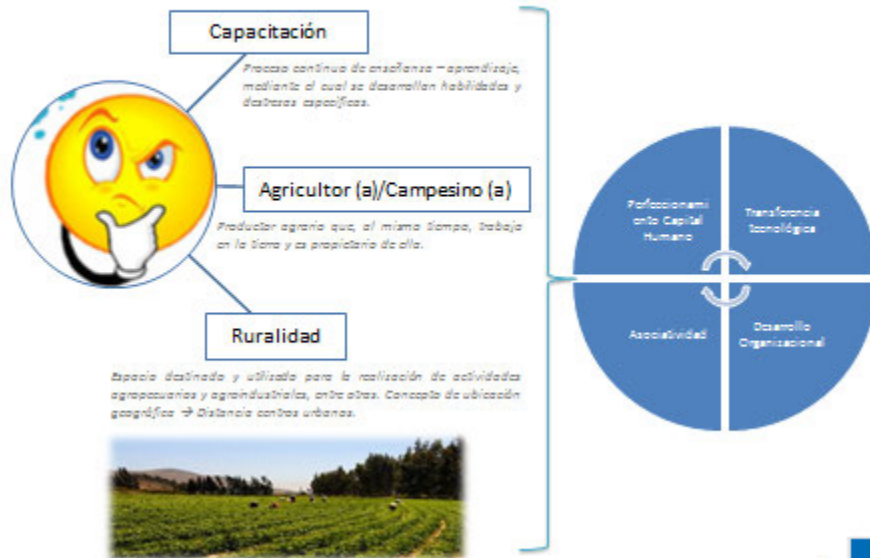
Capacitación

Proceso continuo de enseñanza – aprendizaje, mediante el cual se desarrollan habilidades y destrezas específicas.

Agricultor (a)/Campesino (a)

Productor agrario que, al mismo tiempo, trabaja en la tierra y es propietario de ella.

Ruralidad

Espacio destinado y utilizado para la realización de actividades agropecuarias y agroindustriales, entre otras. Concepto de ubicación geográfica → Distancia centros urbanos.

Perfeccionamiento Capital Humano

Transferencia Tecnológica

Asociatividad

Desarrollo Organizacional